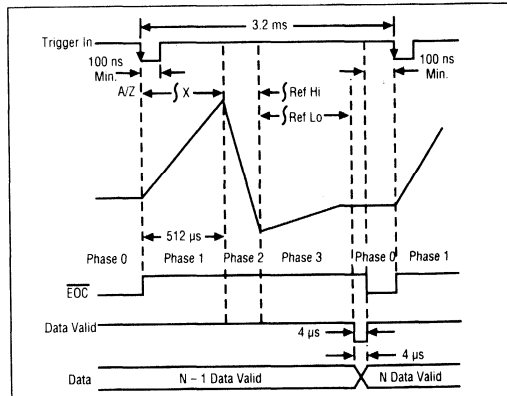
3.2 ms

Trigger In

100 ns Min.

100 ns Min.

A/Z

X

Ref Hi

Ref Lo

512 µs

Phase 0

Phase 1

Phase 2

Phase 3

Phase 0

Phase 1

$\overline{EOC}$

Data Valid

4 µs

4 µs

Data

N – 1 Data Valid

N Data Valid